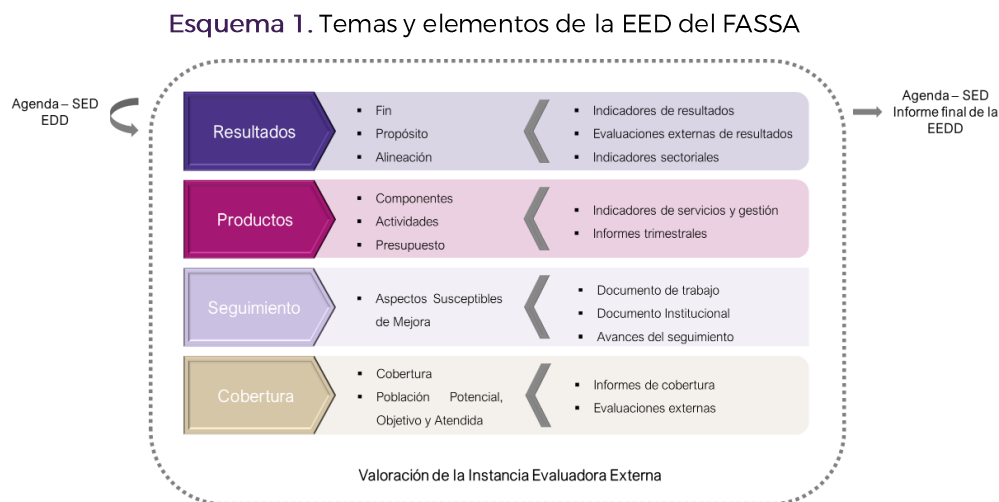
Esquema 1. Temas y elementos de la EED del FASSA

Agenda – SED
EDD

Agenda – SED
Informe final de la EEDD

Resultados

- Fin
- Propósito
- Alineación

- Indicadores de resultados
- Evaluaciones externas de resultados
- Indicadores sectoriales

Productos

- Componentes
- Actividades
- Presupuesto

- Indicadores de servicios y gestión
- Informes trimestrales

Seguimiento

- Aspectos Susceptibles de Mejora

- Documento de trabajo
- Documento Institucional
- Avances del seguimiento

Cobertura

- Cobertura
- Población Potencial, Objetivo y Atendida

- Informes de cobertura
- Evaluaciones externas

Valoración de la Instancia Evaluadora Externa